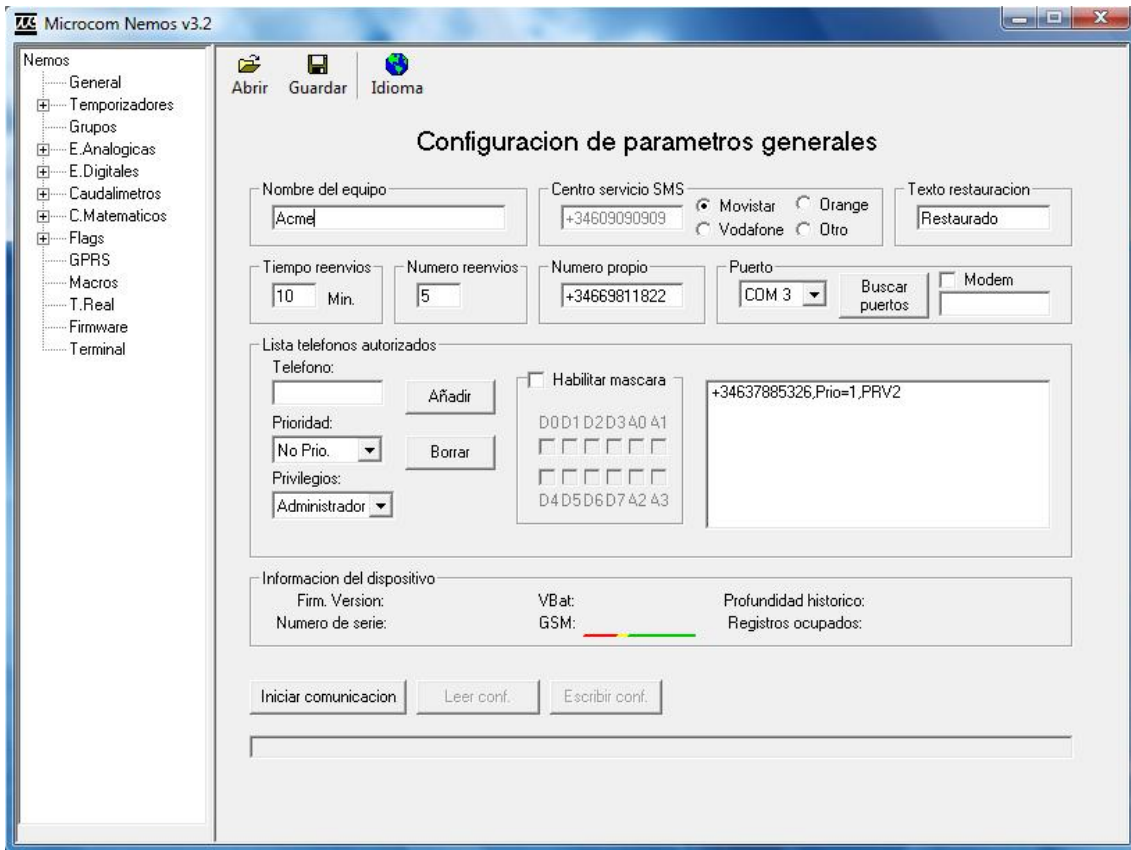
Microcom Nemos v3.2

Nemos
General
Temporizadores
Grupos
E.Analogicas
E.Digitales
Caudalimetros
C.Matematicos
Flags
GPRS
Macros
T.Real
Firmware
Terminal

Abrir Guardar Idioma

Configuracion de parametros generales

Nombre del equipo
Acme

Centro servicio SMS
+34609090909
Movistar Orange
Vodafone Otro

Texto restauracion
Restaurado

Tiempo reenvios
10 Min.

Numero reenvios
5

Numero propio
+34669811822

Puerto
COM 3
Buscar puertos

Modem

Lista telefonos autorizados
Telefono:
Añadir
Prioridad:
No Prio.
Borrar
Privilegios:
Administrador

Habilitar mascara
D0 D1 D2 D3 A0 A1
D4 D5 D6 D7 A2 A3

+34637885326,Prio=1,PRV2

Informacion del dispositivo
Firm. Version:
Numero de serie:
VBat:
GSM:
Profundidad historico:
Registros ocupados:

Iniciar comunicacion
Leer conf.
Escribir conf.